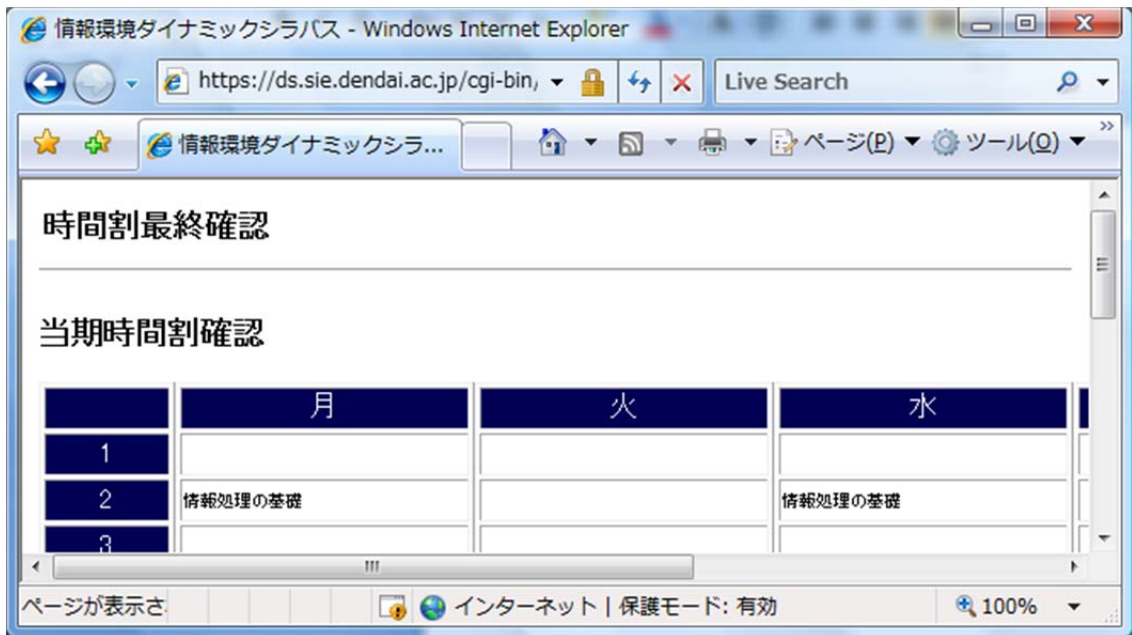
情報環境ダイナミックシラバス - Windows Internet Explorer

https://ds.sie.dendai.ac.jp/cgi-bin/

Live Search

情報環境ダイナミックシラ...

ページ(P) ツール(O)

時間割最終確認

当期時間割確認

| | 月 | 火 | 水 |
|---|---|---|---|
| 1 | | | |
| 2 | 情報処理の基礎 | | 情報処理の基礎 |
| 3 | | | |

ページが表示さ

インターネット | 保護モード: 有効

100%